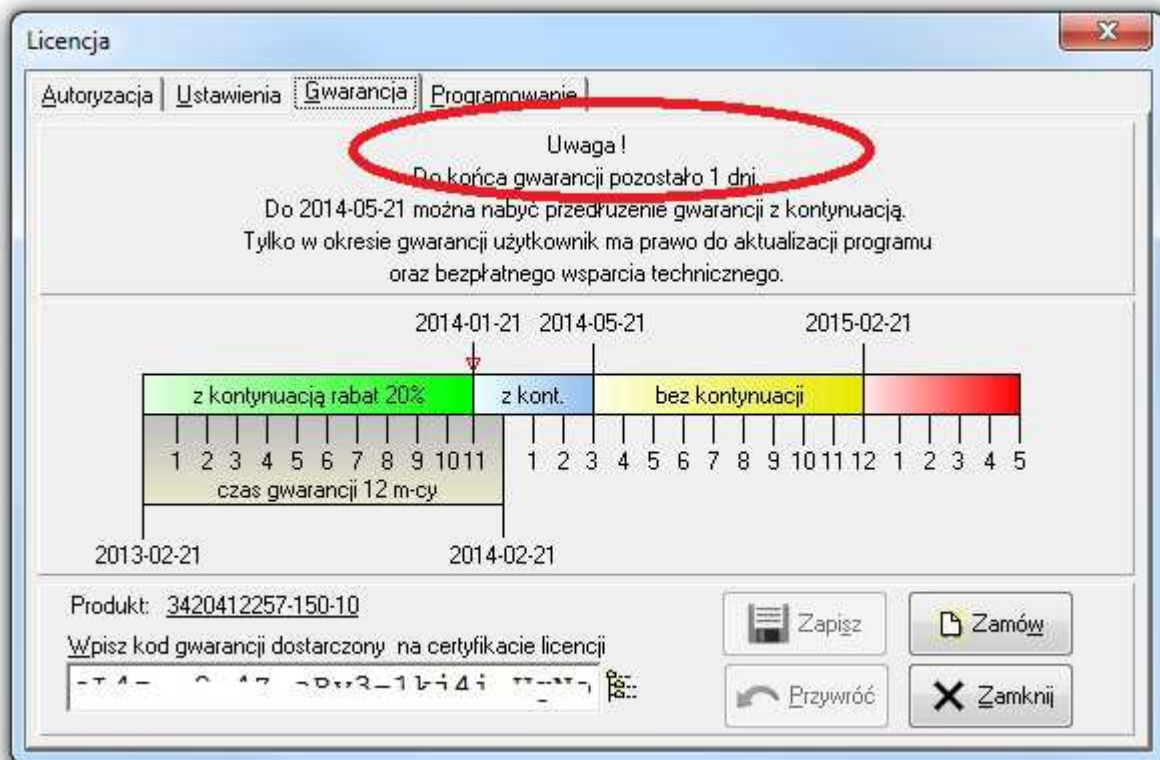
Licencja

Autoryzacja | Ustawienia | Gwarancja | Programowanie

Uwaga !
Do końca gwarancji pozostało 1 dni.
Do 2014-05-21 można nabyć przedłużenie gwarancji z kontynuacją.
Tylko w okresie gwarancji użytkownik ma prawo do aktualizacji programu oraz bezpłatnego wsparcia technicznego.

2014-01-21 2014-05-21 2015-02-21

z kontynuacją rabat 20% | z kont. | bez kontynuacji

1 2 3 4 5 6 7 8 9 10 11 1 2 3 4 5 6 7 8 9 10 11 12 1 2 3 4 5

czas gwarancji 12 m-cy

2013-02-21 2014-02-21

Produkt: 3420412257-150-10

Wpisz kod gwarancji dostarczony na certyfikacie licencji

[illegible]

Zapisz
Zamów
Przywróć
Zamknij